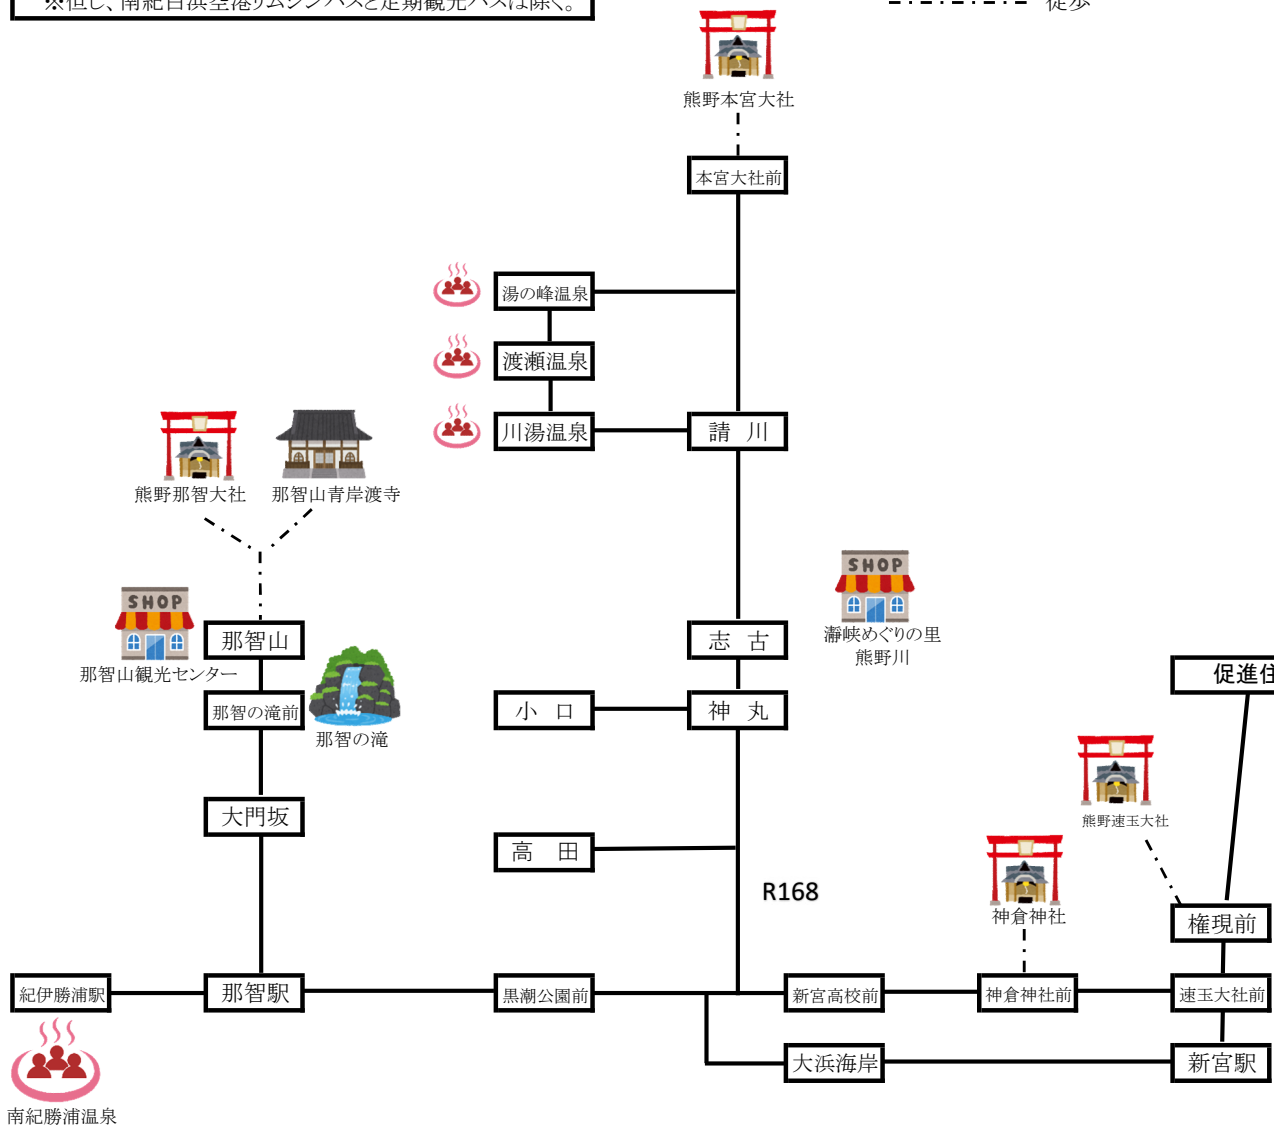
※但し、南紀白浜空港リムジンバスと定期観光バスは除く。

徒歩

熊野本宮大社

本宮大社前

湯の峰温泉

渡瀬温泉

川湯温泉

請　川

熊野那智大社

那智山青岸渡寺

SHOP

瀞峡めぐりの里
熊野川

SHOP

那智山

那智山観光センター

志　古

那智の滝前

那智の滝

小　口

神　丸

促進仕

熊野速玉大社

大門坂

高　田

R168

神倉神社

権現前

紀伊勝浦駅

那智駅

黒潮公園前

新宮高校前

神倉神社前

速玉大社前

大浜海岸

新宮駅

南紀勝浦温泉